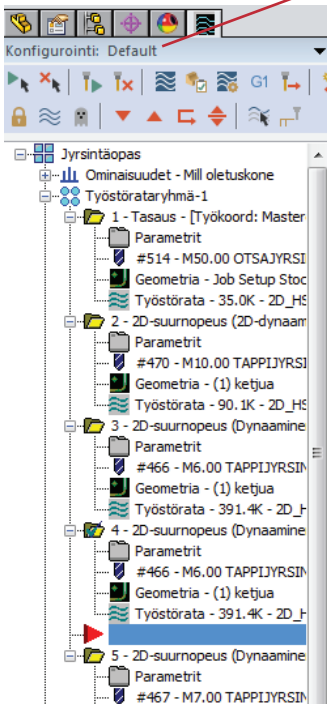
Konfigurointi: Default

G1

Jyrsintäopas
Ominaisuudet - Mill oletuskone
Työstörataryhmä-1
1 - Tasaus - [Työkoord: Master
Parametrit
#514 - M50.00 OTSAJYRSI
Geometria - Job Setup Stoc
Työstörata - 35.0K - 2D_H
2 - 2D-suurnopeus (2D-dynaam
Parametrit
#470 - M10.00 TAPPIJYRSI
Geometria - (1) ketjua
Työstörata - 90.1K - 2D_H
3 - 2D-suurnopeus (Dynaamine
Parametrit
#466 - M6.00 TAPPIJYRSIN
Geometria - (1) ketjua
Työstörata - 391.4K - 2D_H
4 - 2D-suurnopeus (Dynaamine
Parametrit
#466 - M6.00 TAPPIJYRSIN
Geometria - (1) ketjua
Työstörata - 391.4K - 2D_H
5 - 2D-suurnopeus (Dynaamine
Parametrit
#467 - M7.00 TAPPIJYRSIN